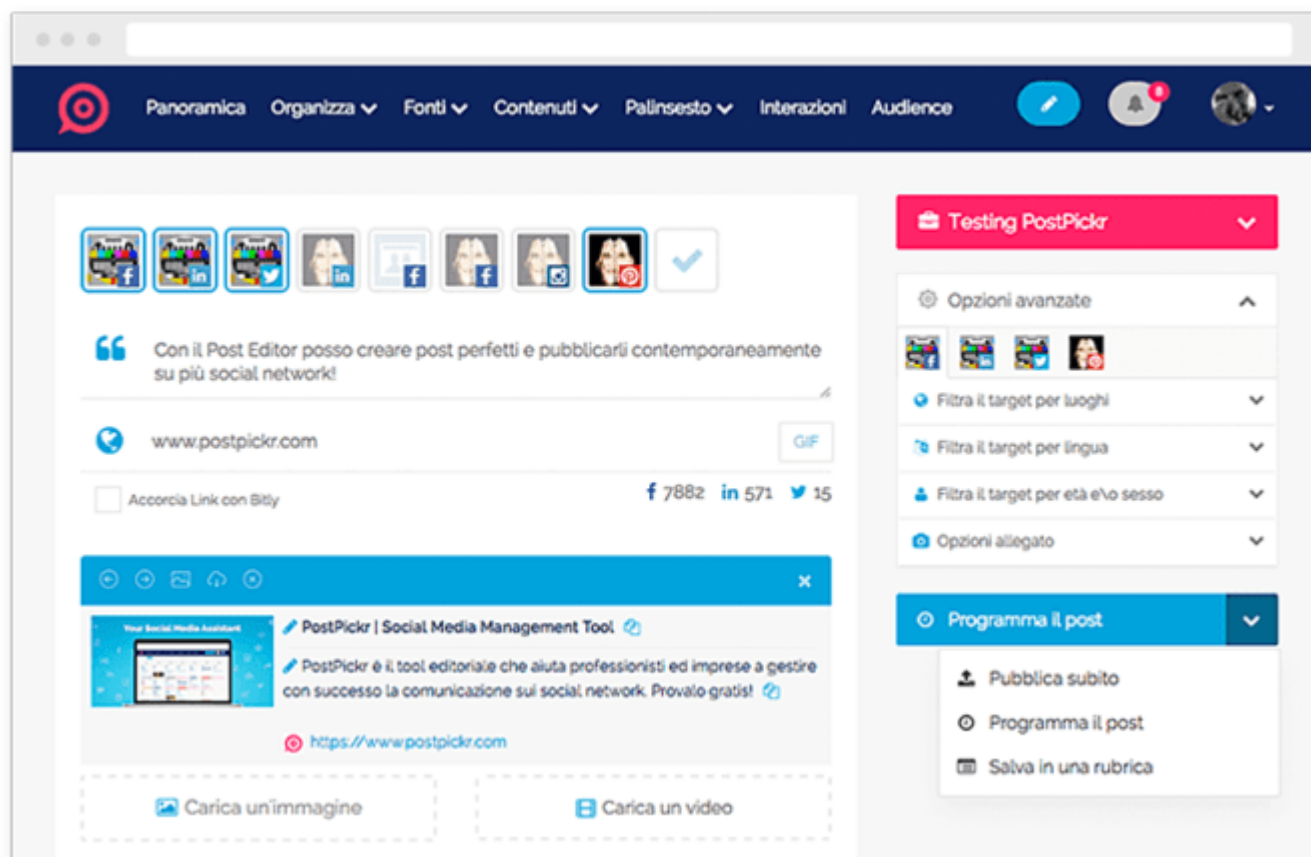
Panoramica Organizza Fonti Contenuti Palinsesto Interazioni Audience

8

Con il Post Editor posso creare post perfetti e pubblicarli contemporaneamente su più social network!

www.postpickr.com

GIF

Accorcia Link con Bitly

7882 571 15

PostPickr | Social Media Management Tool

PostPickr è il tool editoriale che aiuta professionisti ed imprese a gestire con successo la comunicazione sui social network. Provalo gratis!

https://www.postpickr.com

Carica un'immagine

Carica un video

Testing PostPickr

Opzioni avanzate

Filtra il target per luoghi

Filtra il target per lingua

Filtra il target per età e\o sesso

Opzioni allegato

Programma il post

Pubblica subito

Programma il post

Salva in una rubrica